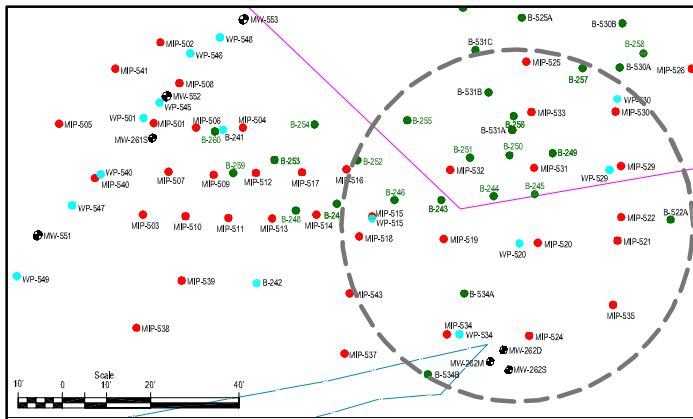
MW-553
B-525A
B-530B
MIP-502
WP-548
B-531C
B-258
WP-546
MIP-525
B-257
B-530A
MIP-526
MIP-541
MIP-508
MW-552
B-531B
WP-530
WP-501
WP-545
MIP-533
MIP-530
MIP-505
MIP-501
MIP-506
WP-504
B-254
B-255
B-256
MW-261S
B-260
B-241
B-531A
B-251
B-250
B-249
B-259
B-253
B-252
WP-540
MIP-540
MIP-507
MIP-509
MIP-512
MIP-517
MIP-516
MIP-532
MIP-531
WP-529
MIP-529
B-246
B-244
B-245
WP-547
B-243
B-522A
MIP-503
MIP-510
MIP-511
MIP-513
B-248
B-24
MIP-514
MIP-515
WP-515
MIP-522
MW-551
MIP-518
MIP-519
MIP-520
MIP-521
WP-520
WP-549
MIP-539
B-242
MIP-543
B-534A
MIP-535
MIP-538
MIP-534
WP-534
MIP-524
MIP-537
MW-262D
MW-262M
MW-262S
B-534B
Scale
10'
0
10'
20'
40'